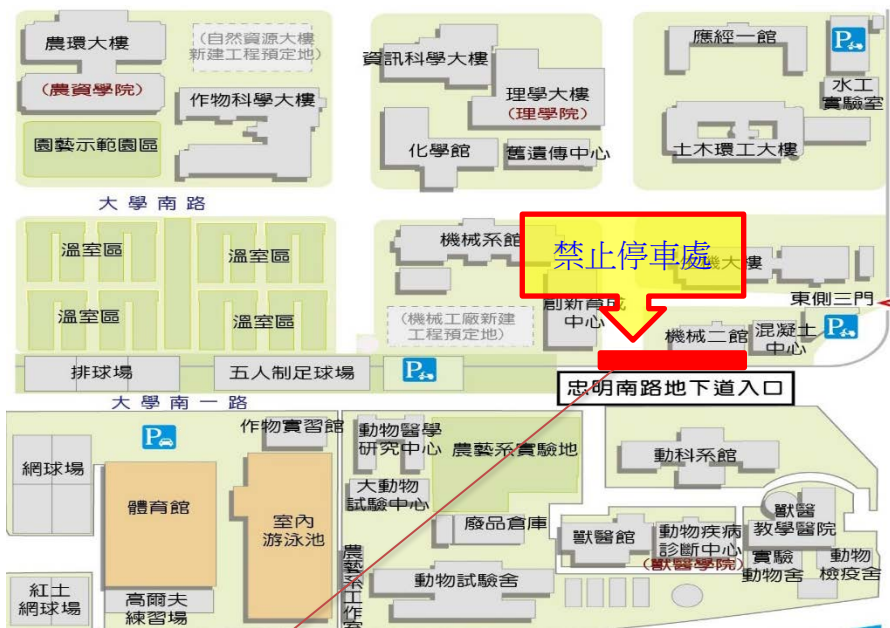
農環大樓

(自然資源大樓新建工程預定地)

(農資學院)

作物科學大樓

園藝示範園區

資訊科學大樓

理學大樓
(理學院)

化學館

舊遺傳中心

應經一館

P

水工實驗室

土木環工大樓

大學南路

溫室區

溫室區

溫室區

溫室區

機械系館

禁止停車處

機大樓

東側三門

創新育成中心

(機械工廠新建工程預定地)

機械二館

混凝土中心

P

排球場

五人制足球場

P

忠明南路地下道入口

大學南一路

P

作物實習館

網球場

體育館

室內游泳池

動物醫學研究中心

農藝系實驗地

大動物試驗中心

動科系館

獸醫教學醫院

廢品倉庫

獸醫館

動物疾病診斷中心

(獸醫學院)

實驗動物舍

動物檢疫舍

動物試驗舍

農藝系工作室

紅土網球場

高爾夫練習場